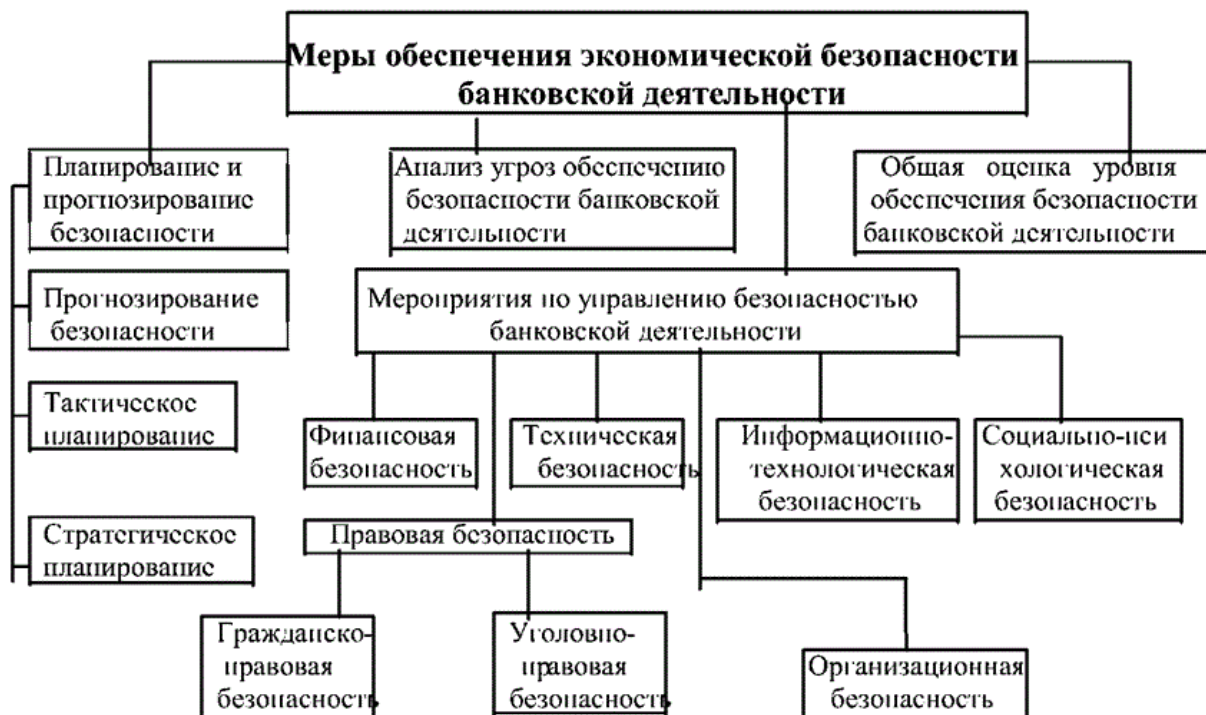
Меры обеспечения экономической безопасности банковской деятельности

Планирование и прогнозирование безопасности

Анализ угроз обеспечению безопасности банковской деятельности

Общая оценка уровня обеспечения безопасности банковской деятельности

Прогнозирование безопасности

Мероприятия по управлению безопасностью банковской деятельности

Тактическое планирование

Финансовая безопасность

Техническая безопасность

Информационно-технологическая безопасность

Социально-психологическая безопасность

Стратегическое планирование

Правовая безопасность

Гражданско-правовая безопасность

Уголовно-правовая безопасность

Организационная безопасность